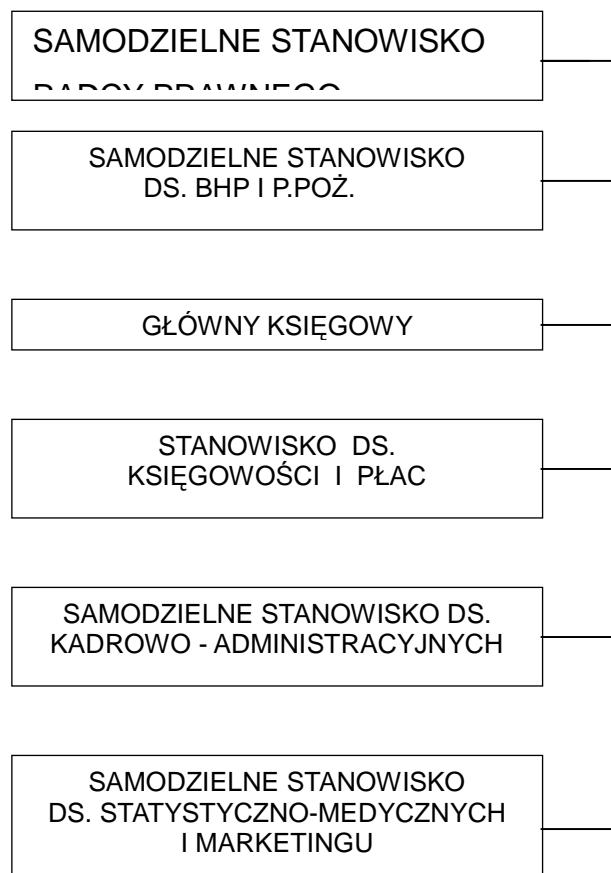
SAMODZIELNE STANOWISKO

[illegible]

SAMODZIELNE STANOWISKO DS. BHP I P.POŻ.

GŁÓWNY KSIĘGOWY

STANOWISKO DS. KSIĘGOWOŚCI I PŁAC

SAMODZIELNE STANOWISKO DS. KADROWO - ADMINISTRACYJNYCH

SAMODZIELNE STANOWISKO DS. STATYSTYCZNO-MEDYCZNYCH I MARKETINGU